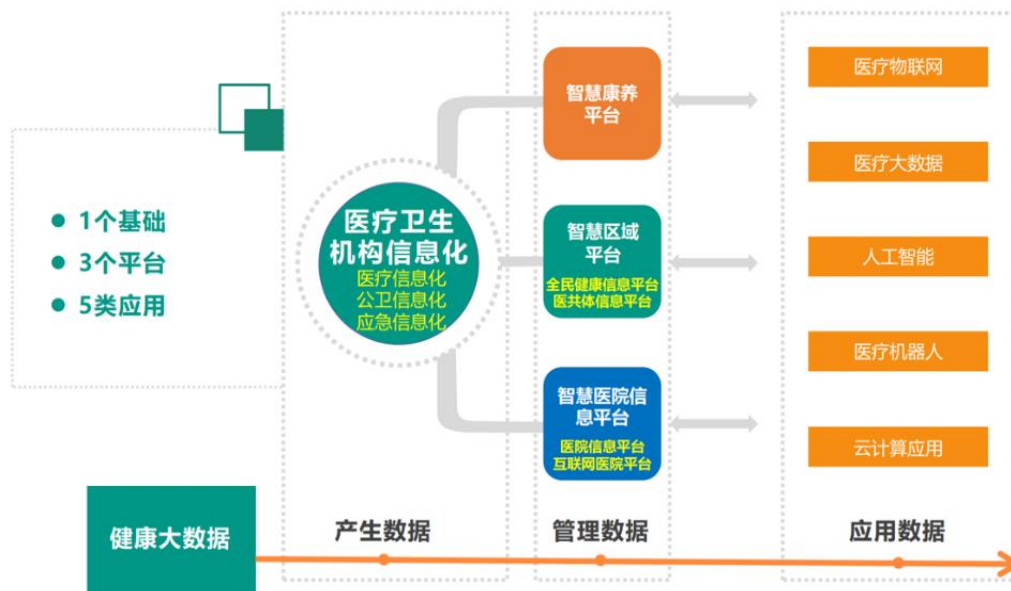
• 1个基础
• 3个平台
• 5类应用

医疗卫生机构信息化
医疗信息化
公卫信息化
应急信息化

智慧康养平台

智慧区域平台
全民健康信息平台
医共体信息平台

智慧医院信息平台
医院信息平台
互联网医院平台

医疗物联网
医疗大数据
人工智能
医疗机器人
云计算应用

健康大数据
产生数据
管理数据
应用数据